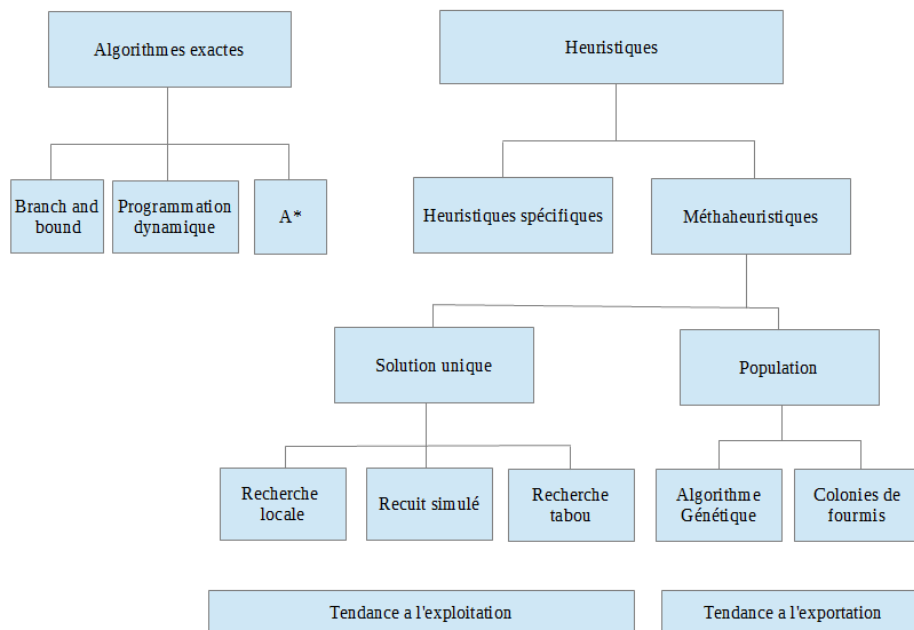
Algorithmes exactes

Branch and bound

Programmation dynamique

A*

Heuristiques

Heuristiques spécifiques

Méthaheuristiques

Solution unique

Population

Recherche locale

Recuit simulé

Recherche tabou

Algorithme Génétique

Colonies de fourmis

Tendance a l'exploitation

Tendance a l'exportation